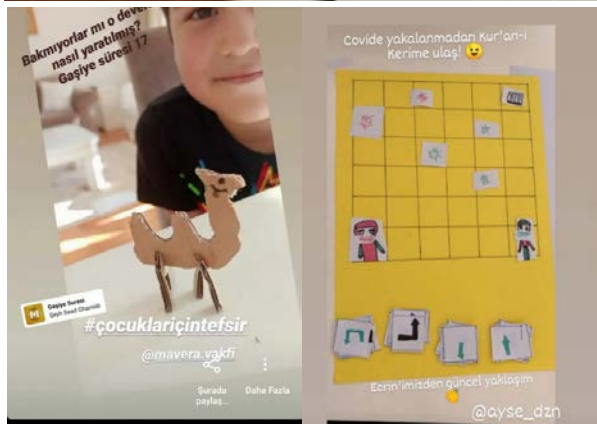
Bakmıyorlar mı o deve nasıl yaratılmış? Gaşiye suresi 17

Gaşiye Suresi
Şeyh Saad Ghamidi

#çocuklariçintefsir

@mavera.vakfi

Şurada paylaş...

Daha Fazla

Covide yakalanmadan Kur'an-ı Kerime ulaş! 😉

Ecrin'imizden güncel yaklaşım

@ayse_dzn